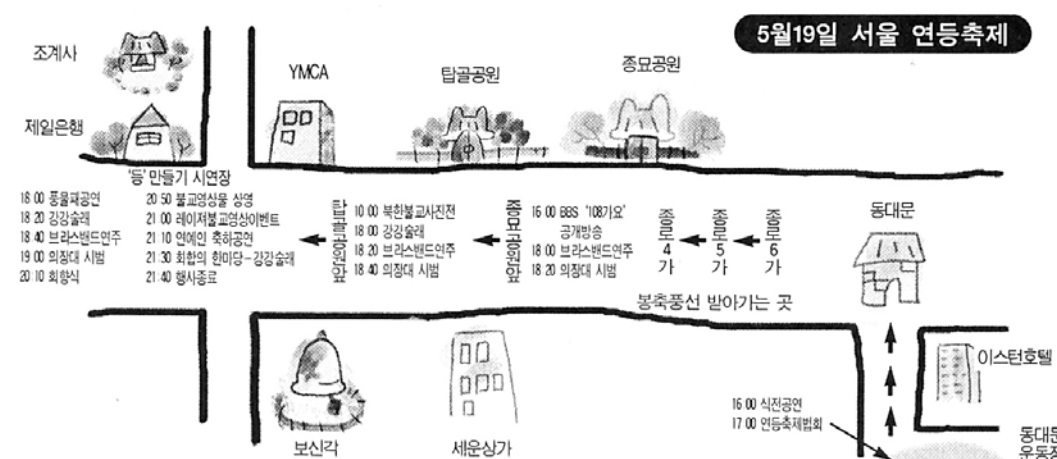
5월19일 서울 연등축제

조계사

제일은행

YMCA

탑골공원

종묘공원

'등' 만들기 시연장

18 00 풍물패공연
18 20 강강술래
18 40 브라스밴드연주
19 00 의장대 시범
20 10 회향식

20 50 불교영상물 상영
21 00 레이져불교영상이벤트
21 10 연예인 축하공연
21 30 회합의 한마당 – 강강술래
21 40 행사종료

탑골공원앞

10 00 북한불교사진전
18 00 강강술래
18 20 브라스밴드연주
18 40 의장대 시범

종묘공원앞

16 00 BBS '108가요' 공개방송
18 00 브라스밴드연주
18 20 의장대 시범

종로 4가

종로 5가

종로 6가

동대문

봉축풍선 받아가는 곳

이스턴호텔

보신각

세운상가

16 00 식전공연
17 00 연등축제법회

동대문 운동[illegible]